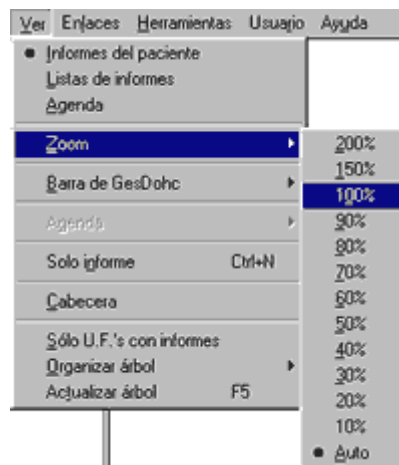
Ver Enlaces Herramientas Usuario Ayuda

Informes del paciente
Listas de informes
Agenda
Zoom
Barra de GesDohc
Agenda
Solo informe Ctrl+N
Cabecera
Sólo U.F.'s con informes
Organizar árbol
Actualizar árbol F5

200%
150%
100%
90%
80%
70%
60%
50%
40%
30%
20%
10%
Auto